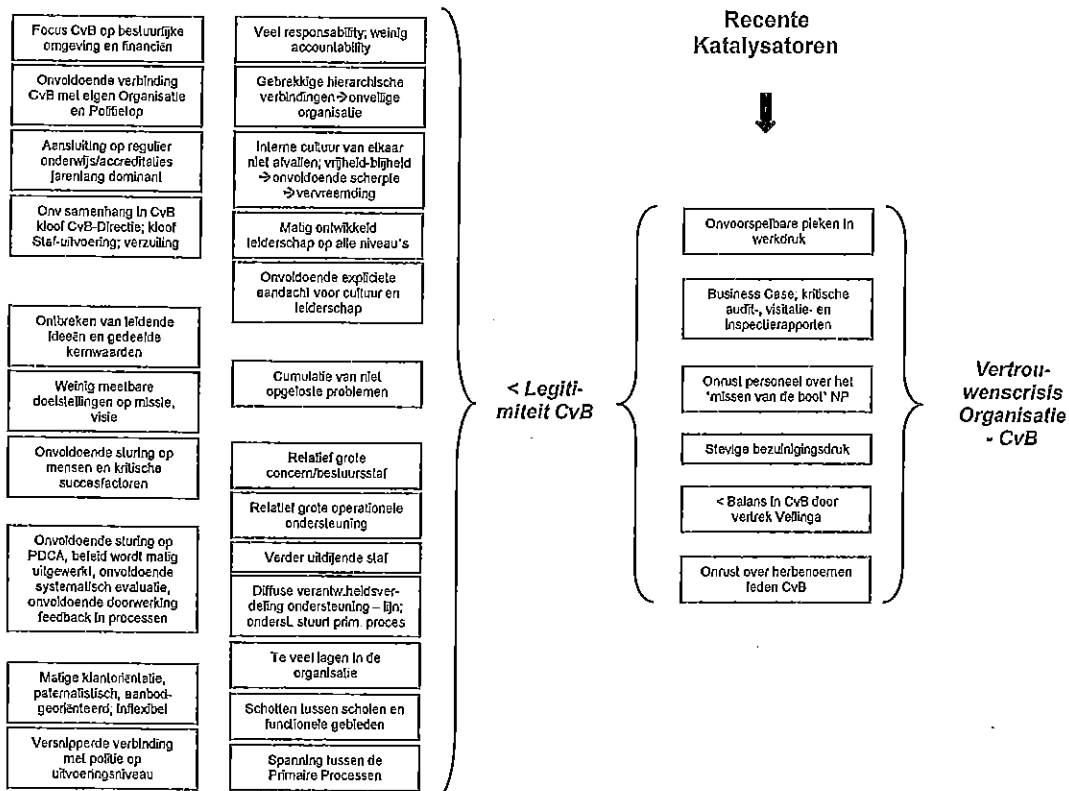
Focus CvB op bestuurlijke omgeving en financiën

Onvoldoende verbinding CvB met eigen Organisatie en Politietop

Aansluiting op regulier onderwijs/accreditaties jarenlang dominant

Onv samenhang in CvB kloof CvB-Directie; kloof Staf-uitvoering; verzuiling

Ontbreken van leidende ideeën en gedeelde kernwaarden

Weinig meetbare doelstellingen op missie, visie

Onvoldoende sturing op mensen en kritische succesfactoren

Onvoldoende sturing op PDCA, beleid wordt matig uitgewerkt, onvoldoende systematisch evaluatie, onvoldoende doorwerking feedback in processen

Matige klantoriëntatie, paternalistisch, aanbodgeoriënteerd, inflexibel

Versnipperde verbinding met politie op uitvoeringsniveau

Veel responsability; weinig accountability

Gebrekkige hierarchische verbindingen → onveilige organisatie

Interne cultuur van elkaar niet afvallen; vrijheid-blijheid → onvoldoende scherpte → vervreemding

Matig ontwikkeld leiderschap op alle niveau's

Onvoldoende expliciete aandacht voor cultuur en leiderschap

Cumulatie van niet opgeloste problemen

Relatief grote concern/bestuursstaf

Relatief grote operationele ondersteuning

Verder uitdijende staf

Diffuse verantw.heidsverdeling ondersteuning – lijn; onderst. stuurt prim. proces

Te veel lagen in de organisatie

Schotten tussen scholen en functionele gebieden

Spanning tussen de Primaire Processen

< Legitimiteit CvB

Recente Katalysatoren

Onvoorspelbare pieken in werkdruk

Business Case, kritische audit-, visitatie- en inspectierapporten

Onrust personeel over het 'missen van de boot' NP

Stevige bezuinigingsdruk

< Balans in CvB door vertrek Vellinga

Onrust over herbenoemen leden CvB

Vertrouwenscrisis Organisatie - CvB